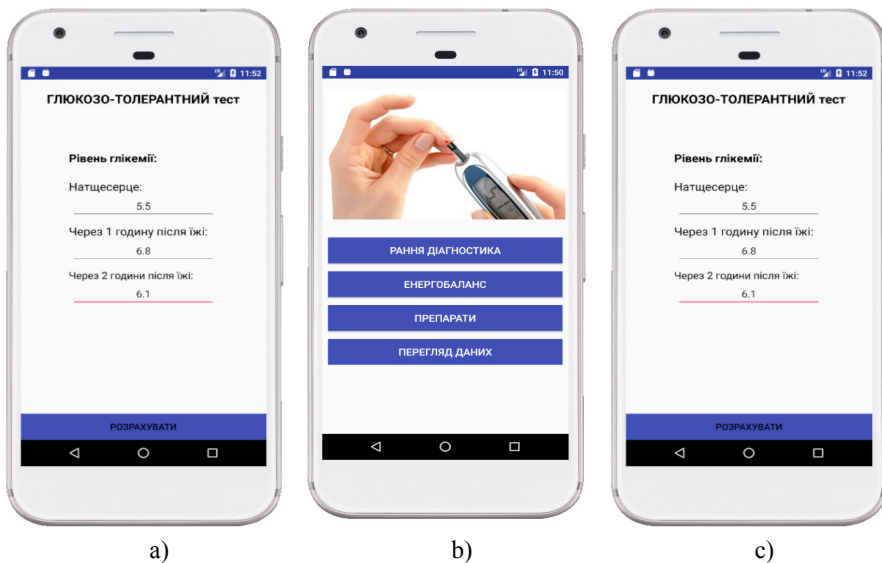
11:52

ГЛЮКОЗО-ТОЛЕРАНТНИЙ тест

Рівень глікемії:

Натщесерце:

5.5

Через 1 годину після їжі:

6.8

Через 2 години після їжі:

6.1

РОЗРАХУВАТИ

a)

11:50

РАННЯ ДІАГНОСТИКА

ЕНЕРГОБАЛАНС

ПРЕПАРАТИ

ПЕРЕГЛЯД ДАНИХ

b)

11:52

ГЛЮКОЗО-ТОЛЕРАНТНИЙ тест

Рівень глікемії:

Натщесерце:

5.5

Через 1 годину після їжі:

6.8

Через 2 години після їжі:

6.1

РОЗРАХУВАТИ

c)